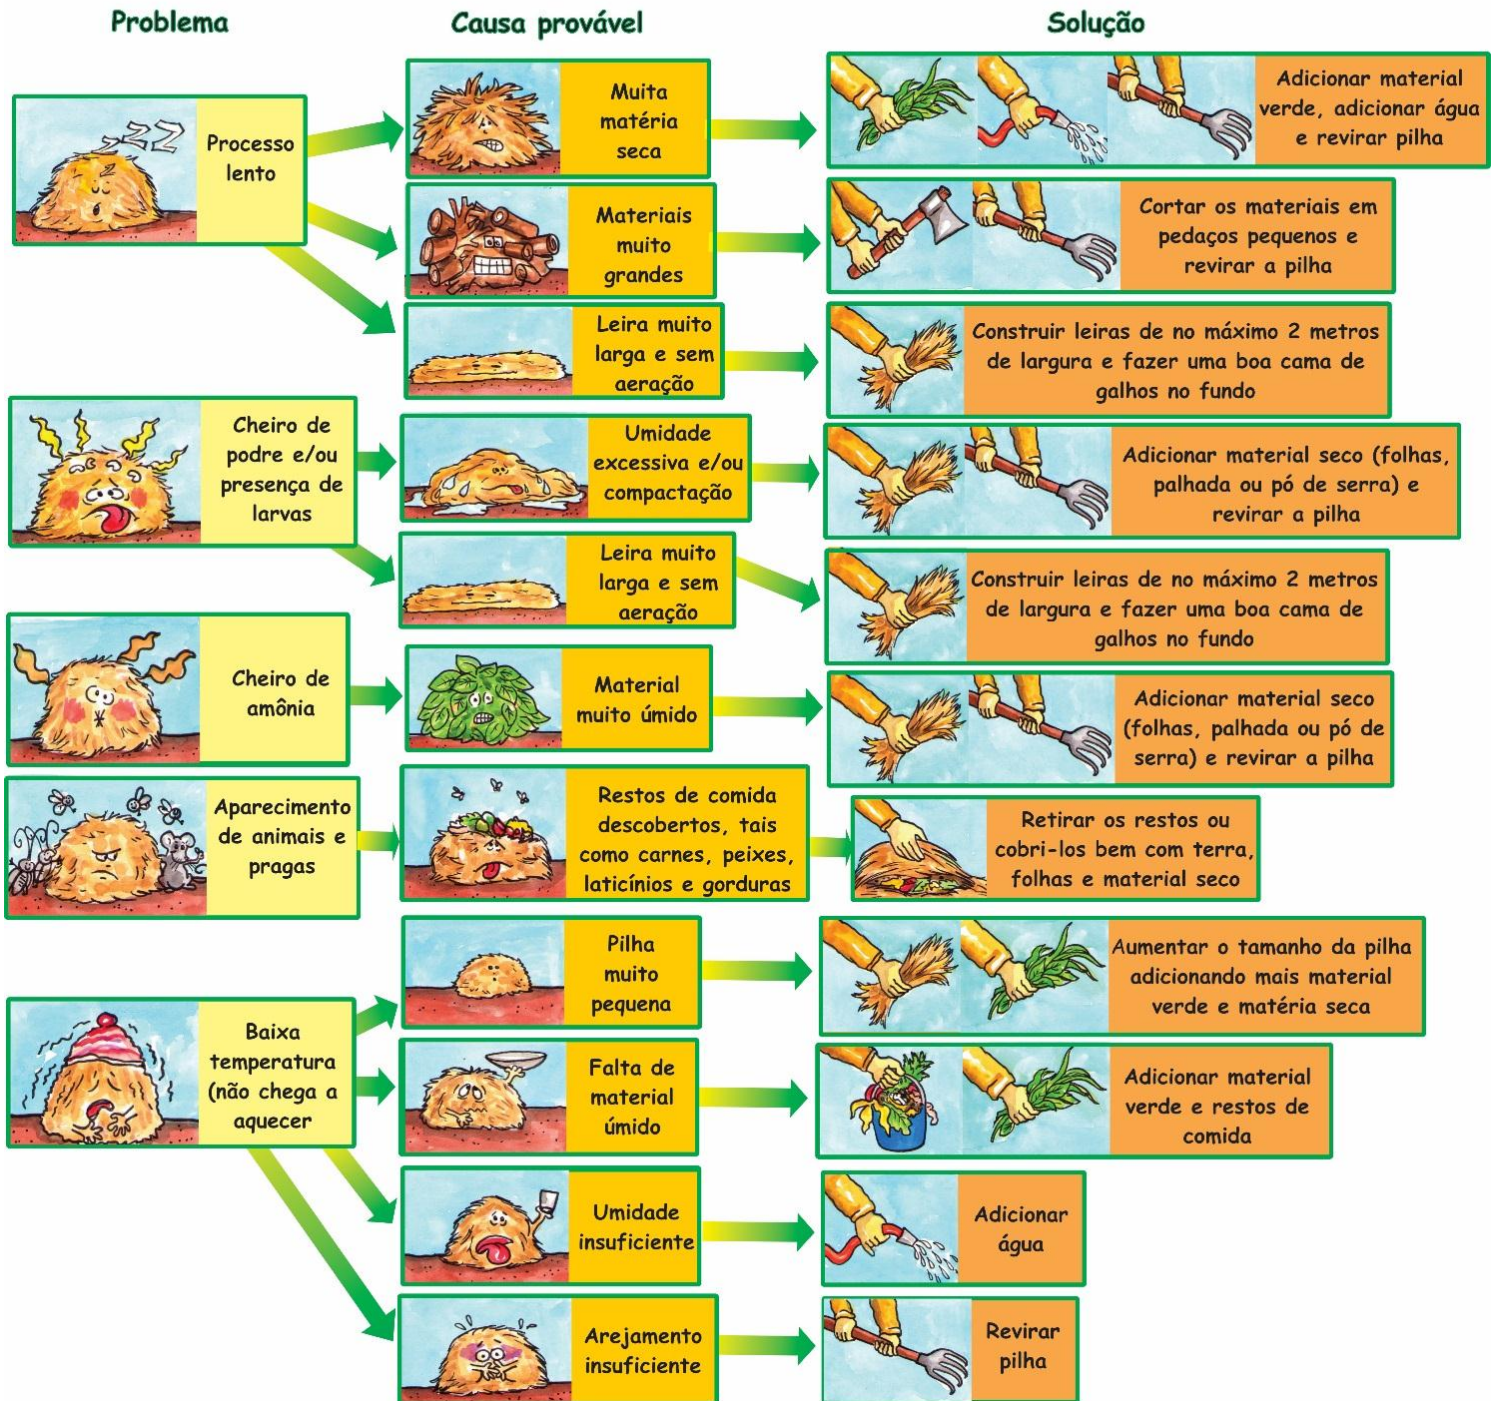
Problema

Causa provável

Solução

ZZZ

Processo lento

Muita matéria seca

Adicionar material verde, adicionar água e revirar pilha

Materiais muito grandes

Cortar os materiais em pedaços pequenos e revirar a pilha

Leira muito larga e sem aeração

Construir leiras de no máximo 2 metros de largura e fazer uma boa cama de galhos no fundo

Cheiro de podre e/ou presença de larvas

Umidade excessiva e/ou compactação

Adicionar material seco (folhas, palhada ou pó de serra) e revirar a pilha

Leira muito larga e sem aeração

Construir leiras de no máximo 2 metros de largura e fazer uma boa cama de galhos no fundo

Cheiro de amônia

Material muito úmido

Adicionar material seco (folhas, palhada ou pó de serra) e revirar a pilha

Aparecimento de animais e pragas

Restos de comida descobertos, tais como carnes, peixes, laticínios e gorduras

Retirar os restos ou cobri-los bem com terra, folhas e material seco

Pilha muito pequena

Aumentar o tamanho da pilha adicionando mais material verde e matéria seca

Baixa temperatura (não chega a aquecer

Falta de material úmido

Adicionar material verde e restos de comida

Umidade insuficiente

Adicionar água

Arejamento insuficiente

Revirar pilha